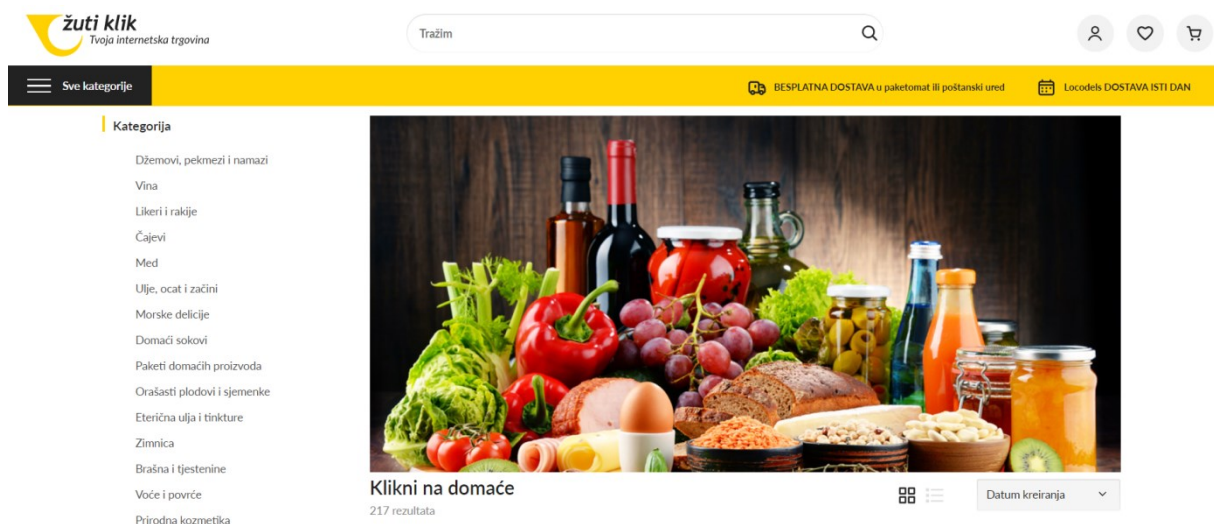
žuti klik
Tvoja internetska trgovina

Tražim

Sve kategorije

BESPLATNA DOSTAVA u paketomat ili poštanski ured

Locodels DOSTAVA ISTI DAN

Kategorija

Džemovi, pekmezi i namazi
Vina
Likeri i rakije
Čajevi
Med
Ulje, ocat i začini
Morske delicije
Domaći sokovi
Paketi domaćih proizvoda
Orašasti plodovi i sjemenke
Eterična ulja i tinkture
Zimnica
Brašna i tjestenine
Voće i povrće
Prirodna kozmetika

Klikni na domaće
217 rezultata

Datum kreiranja